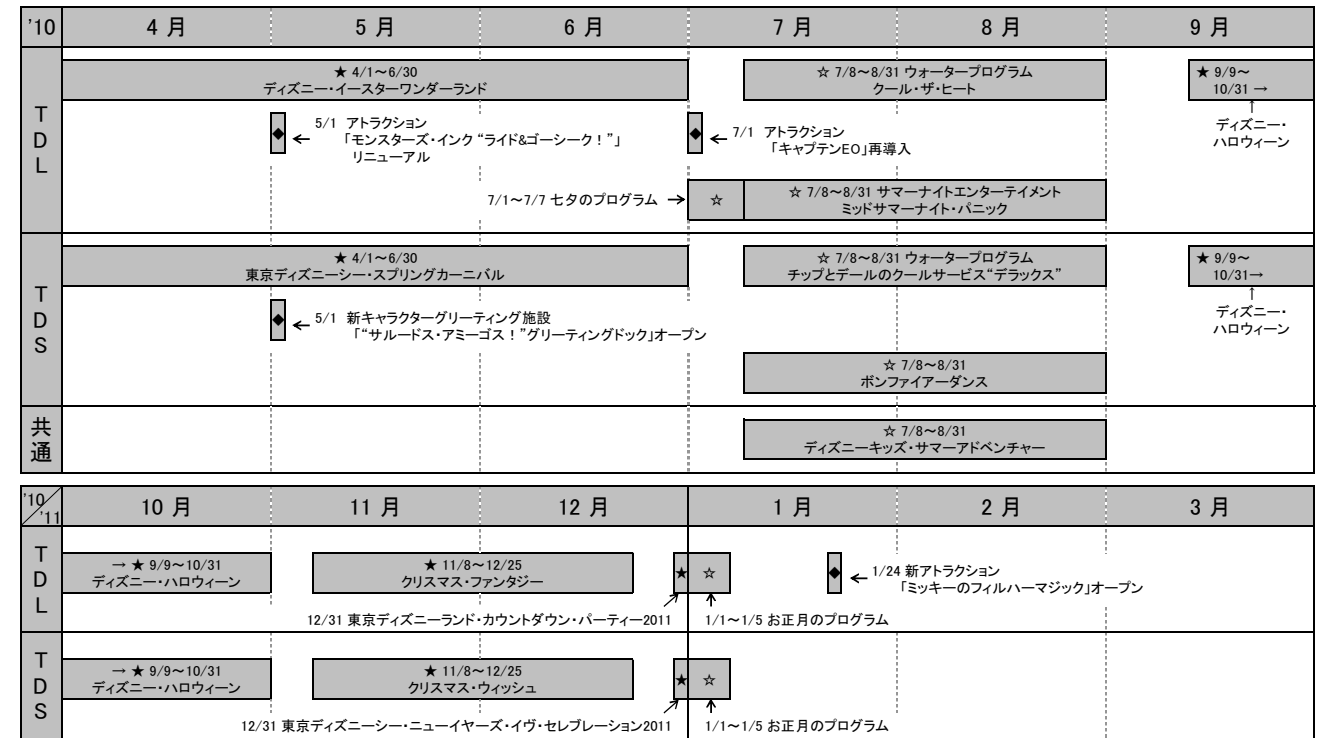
| '10 | 4 月 | 5 月 | 6 月 | 7 月 | 8 月 | 9 月 |
|---|---|---|---|---|---|---|

TDL

★ 4/1～6/30
ディズニー・イースターワンダーランド

☆ 7/8～8/31 ウォータープログラム
クール・ザ・ヒート

★ 9/9～
10/31 →

◆ ← 5/1 アトラクション
「モンスターズ・インク "ライド&ゴーシーク！"」
リニューアル

◆ ← 7/1 アトラクション
「キャプテンEO」再導入

↑
ディズニー・
ハロウィーン

7/1～7/7 七タのプログラム → ☆

☆ 7/8～8/31 サマーナイトエンターテイメント
ミッドサマーナイト・パニック

TDS

★ 4/1～6/30
東京ディズニーシー・スプリングカーニバル

☆ 7/8～8/31 ウォータープログラム
チップとデールのクールサービス"デラックス"

★ 9/9～
10/31→

↑
ディズニー・
ハロウィーン

◆ ← 5/1 新キャラクターグリーティング施設
「"サルードス・アミーゴス！"グリーティングドック」オープン

☆ 7/8～8/31
ボンファイアーダンス

共通

☆ 7/8～8/31
ディズニーキッズ・サマーアドベンチャー

| '10/'11 | 10 月 | 11 月 | 12 月 | 1 月 | 2 月 | 3 月 |
|---|---|---|---|---|---|---|

TDL

→ ★ 9/9～10/31
ディズニー・ハロウィーン

★ 11/8～12/25
クリスマス・ファンタジー

★ ☆

◆ ← 1/24 新アトラクション
「ミッキーのフィルハーマジック」オープン

12/31 東京ディズニーランド・カウントダウン・パーティー2011

1/1～1/5 お正月のプログラム

TDS

→ ★ 9/9～10/31
ディズニー・ハロウィーン

★ 11/8～12/25
クリスマス・ウィッシュ

★ ☆

12/31 東京ディズニーシー・ニューイヤーズ・イヴ・セレブレーション2011

1/1～1/5 お正月のプログラム